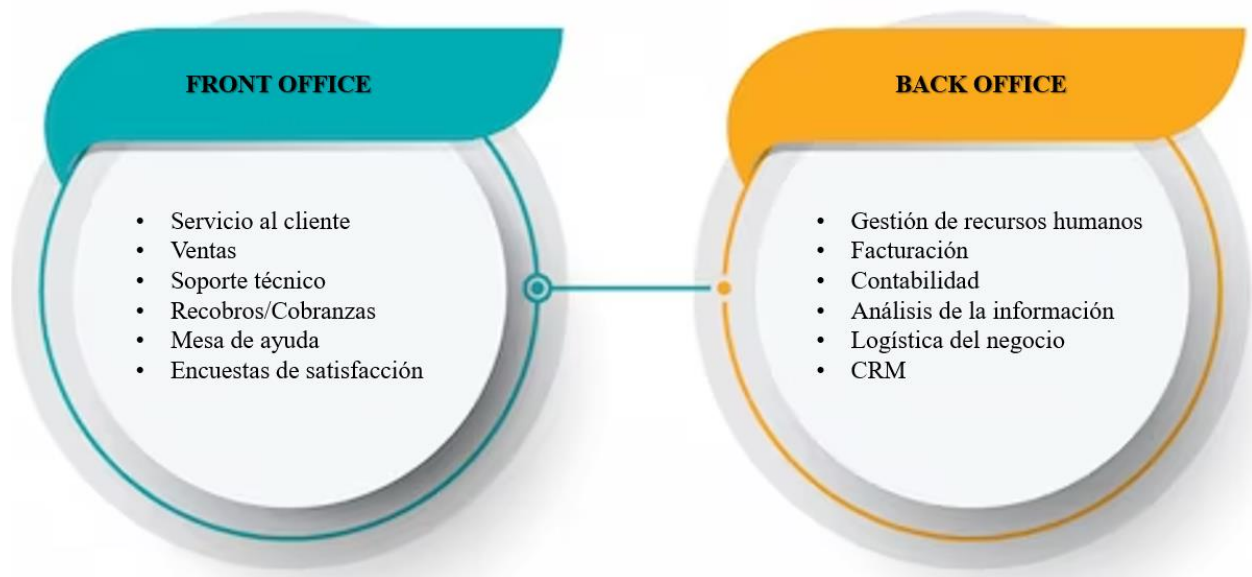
FRONT OFFICE

- Servicio al cliente
- Ventas
- Soporte técnico
- Recobros/Cobranzas
- Mesa de ayuda
- Encuestas de satisfacción

BACK OFFICE

- Gestión de recursos humanos
- Facturación
- Contabilidad
- Análisis de la información
- Logística del negocio
- CRM